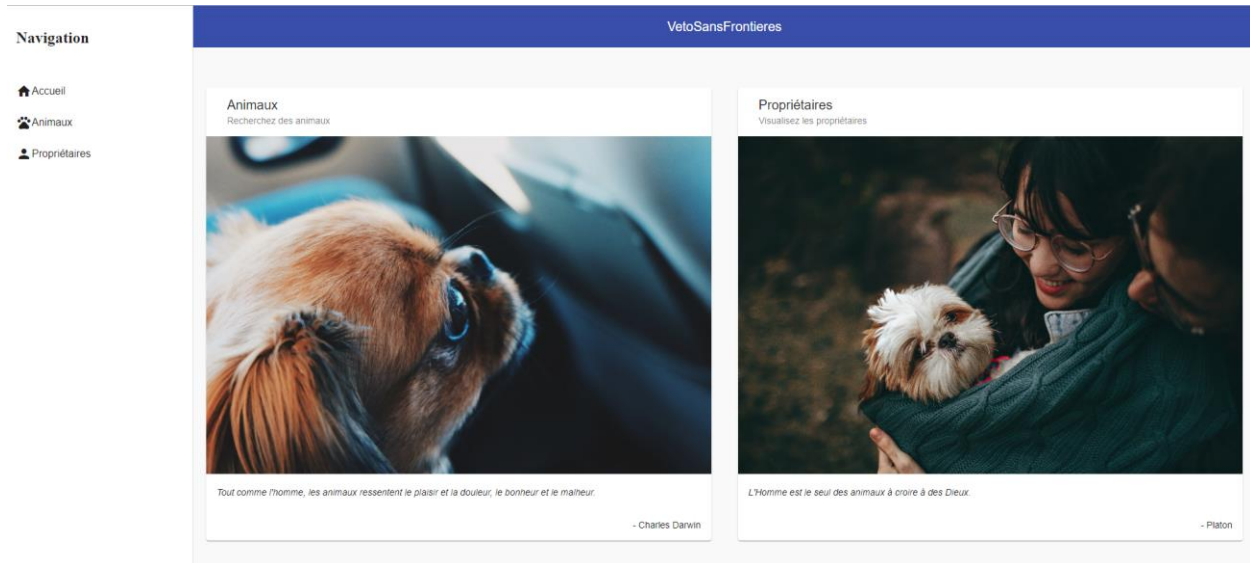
Navigation

Accueil
Animaux
Propriétaires

VetoSansFrontieres

Animaux
Recherchez des animaux

Tout comme l'homme, les animaux ressentent le plaisir et la douleur, le bonheur et le malheur.

- Charles Darwin

Propriétaires
Visualisez les propriétaires

L'Homme est le seul des animaux à croire à des Dieux.

- Platon